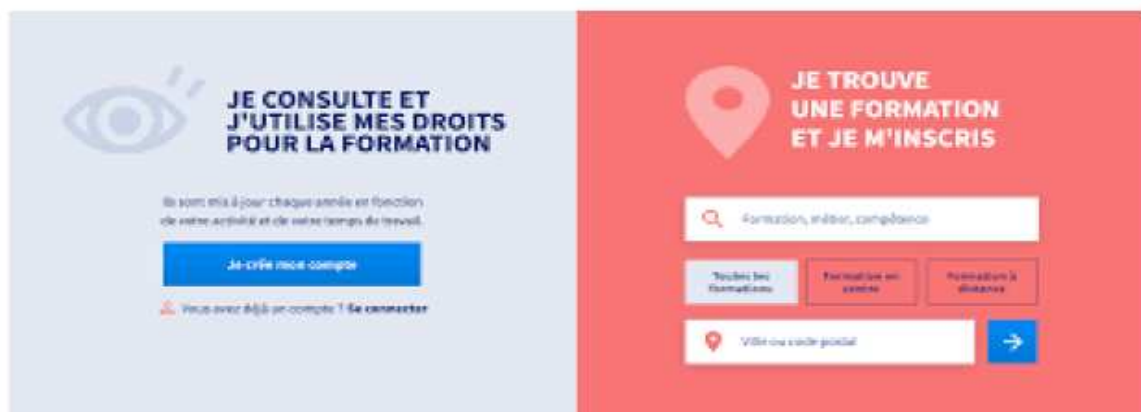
JE CONSULTE ET J'UTILISE MES DROITS POUR LA FORMATION

Ils sont mis à jour chaque année en fonction de votre activité et de votre temps de travail.

Je crée mon compte

Vous avez déjà un compte ? Se connecter

JE TROUVE UNE FORMATION ET JE M'INSCRIS

Formation, métier, compétence

Toutes les formations

Formation en centre

Formation à distance

Ville ou code postal